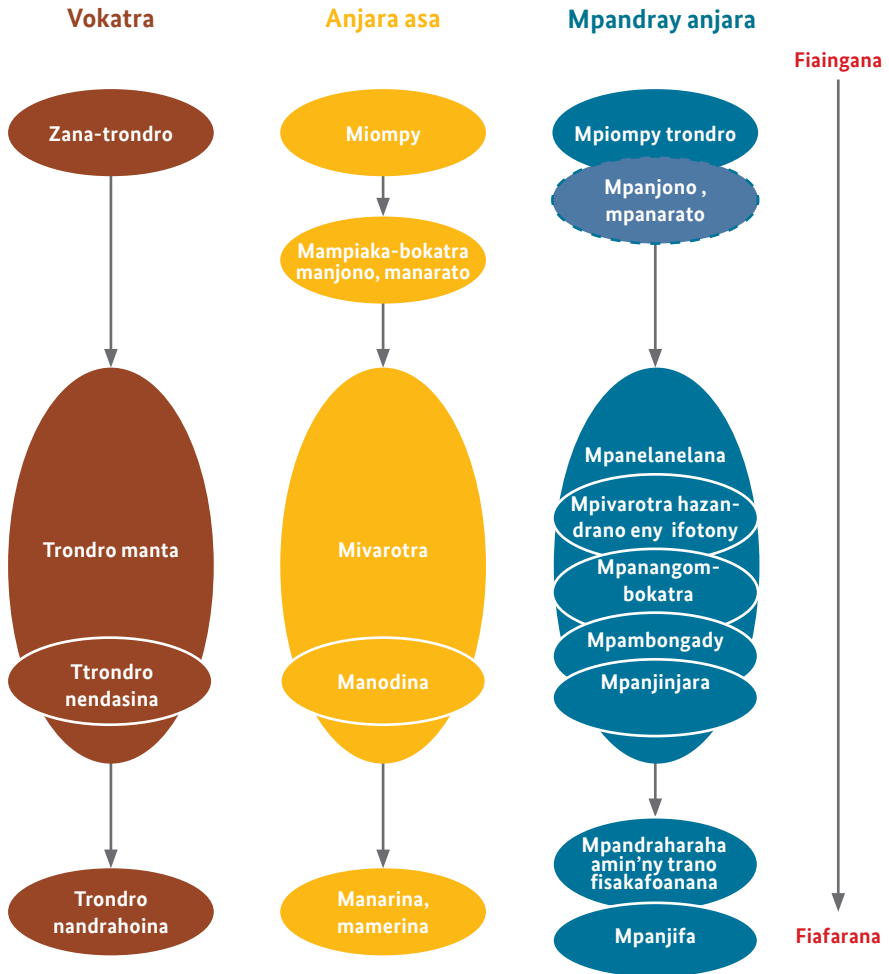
Vokatra

Anjara asa

Mpandray anjara

Fiaingana

Zana-trondro

Miompy

Mpiompy trondro

Mpanjono , mpanarato

Mampiaka-bokatra manjono, manarato

Trondro manta

Mivarotra

Mpanelanelana

Mpivarotra hazandrano eny ifotony

Mpanangombokatra

Mpambongady

Mpanjinjara

Ttrondro nendasina

Manodina

Trondro nandrahoina

Manarina, mamerina

Mpandraharaha amin'ny trano fisakafoanana

Mpanjifa

Fiafarana